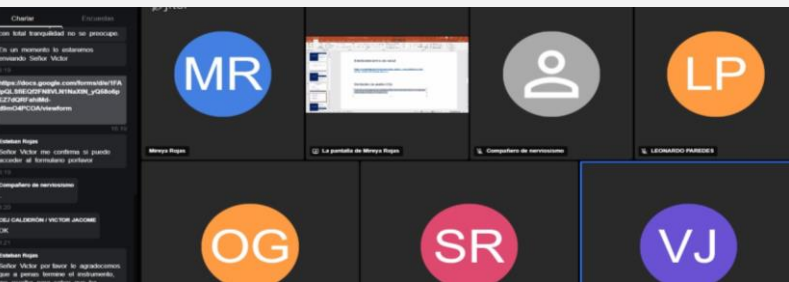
Chatear Encuestas

con total tranquilidad no se preocupe.

En un momento lo estaremos enviando Señor Victor

https://docs.google.com/forms/d/e/1FAIpQLSEQf2FN8VLN1NaX0t_yQ68x6pIZ7dQRFahMd-dBmO4PCOA/viewform

Esteban Rojas
Señor Victor me confirma si puedo acceder al formulario porfavor

Compañero de nerviosismo

CEJ CALDERÓN / VICTOR JACOME
OK

Esteban Rojas
Señor Victor por favor le agradecemos que a penas termine el instrumento,

MR
Mireya Rojas

La pantalla de Mireya Rojas

Compañero de nerviosismo

LP
LEONARDO PAREDES

OG

SR

VJ